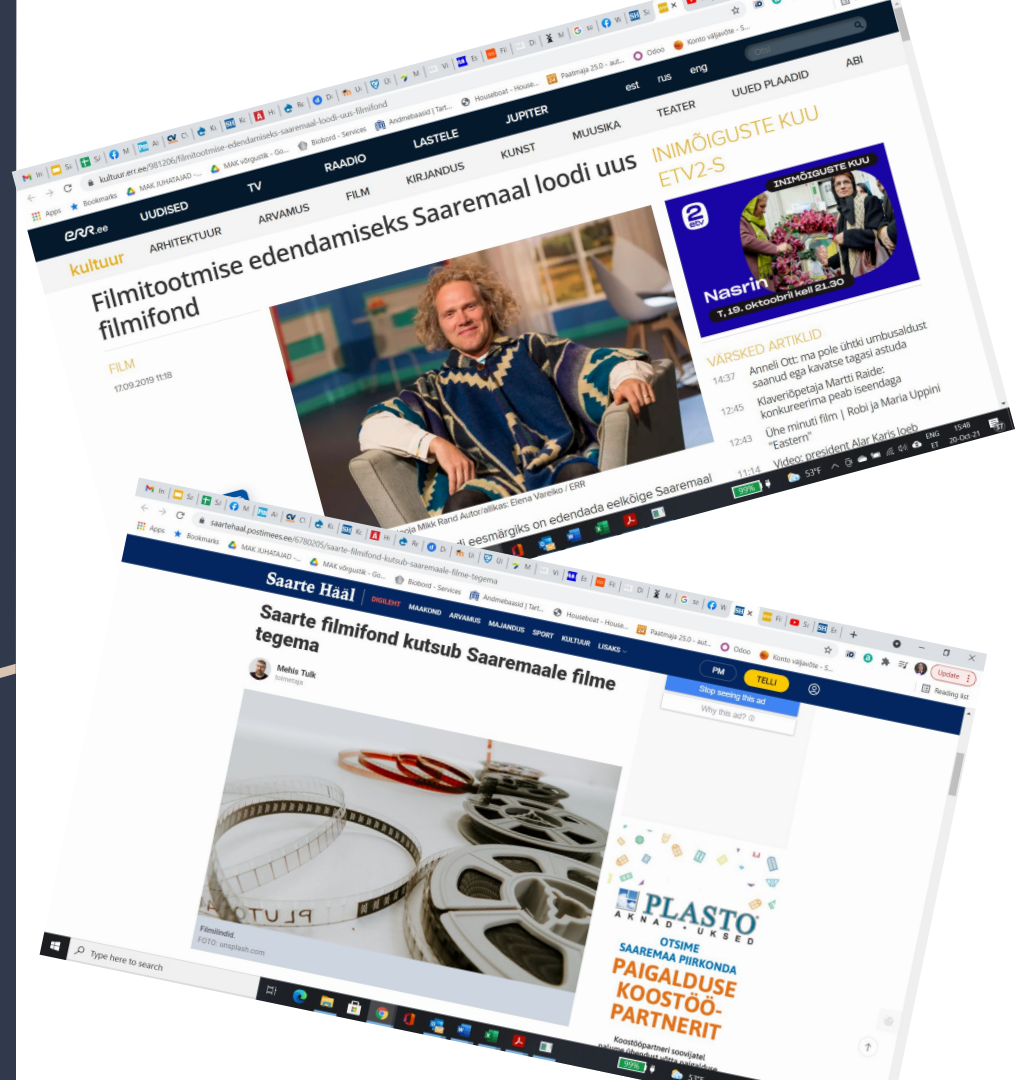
kultuur.err.ee/981206/filmitootmise-edendamiseks-saaremaal-loodi-uus-filmifond

Apps Bookmarks MAK JUHATAJAD - MAK võrgustik - Go... Biobord - Services Andmebaasid | Tart... Houseboat - House... Paatmaja 25.0 - aut... Odoo Konto väljavõte - S...

ERR.ee UUDISED TV RAADIO LASTELE JUPITER est rus eng

kultuur ARHITEKTUUR ARVAMUS FILM KIRJANDUS KUNST MUUSIKA TEATER UUED PLAADID ABI

Filmitootmise edendamiseks Saaremaal loodi uus filmifond

FILM
17.09.2019 11:18

INIMÕIGUSTE KUU ETV2-S

INIMÕIGUSTE KUU
Nasrin
T, 19. oktoobril kell 21.30

VÄRSKED ARTIKLID
14:37 Anneli Ott: ma pole ühtki umbusaldust saanud ega kavatse tagasi astuda
12:45 Klaveriõpetaja Martti Raide: konkureerima peab iseendaga
12:43 Ühe minuti film | Robi ja Maria Uppini "Eastern"
11:14 Video: president Alar Karis loeb

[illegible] Mikk Rand Autor/allikas: Elena Vareiko / ERR
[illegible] eesmärgiks on edendada eelkõige Saaremaal

ENG ET 15:48 20-Oct-21

saartehaal.postimees.ee/6780205/saarte-filmifond-kutsub-saaremaale-filme-tegema

Saarte Hääl DIGILEHT MAAKOND ARVAMUS MAJANDUS SPORT KULTUUR LISAKS

PM TELLI
Update
Reading list

Saarte filmifond kutsub Saaremaale filme tegema

Mehis Tulk
toimetaja

Stop seeing this ad
Why this ad?

Filmilindid.
FOTO: unsplash.com

PLASTO
AKNAD • UKSED
OTSIME SAAREMAA PIIRKONDA
PAIGALDUSE KOOSTÖÖ-PARTNERIT
Koostööpartneri soovijatel

Type here to search